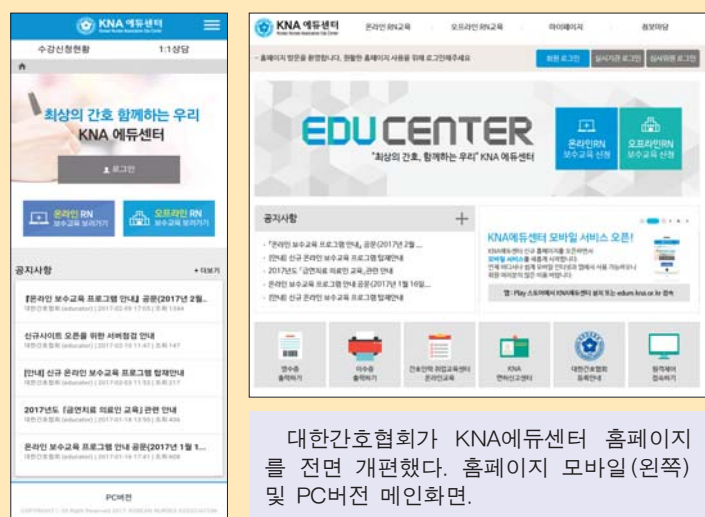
KNA 에듀센터

수강신청현황

1:1상담

최상의 간호 함께하는 우리 KNA 에듀센터

로그인

온라인 RN 보수교육 보러가기

오프라인 RN 보수교육 보러가기

공지사항

+ 더보기

『온라인 보수교육 프로그램 안내』 공문(2017년 2월...

신규사이트 오픈을 위한 서버점검 안내

[안내] 신규 온라인 보수교육 프로그램 협재안내

2017년도 「금연치료 의료인 교육」 관련 안내

온라인 보수교육 프로그램 안내 공문(2017년 1월 1...

PC버전

KNA 에듀센터

온라인RN교육

오프라인RN교육

마이페이지

정보마당

회원 로그인

EDU CENTER

"최상의 간호, 함께하는 우리" KNA 에듀센터

온라인RN 보수교육 신청

오프라인RN 보수교육 신청

공지사항

KNA에듀센터 모바일 서비스 오픈!

대한간호협회가 KNA에듀센터 홈페이지를 전면 개편했다. 홈페이지 모바일(왼쪽) 및 PC버전 메인화면.